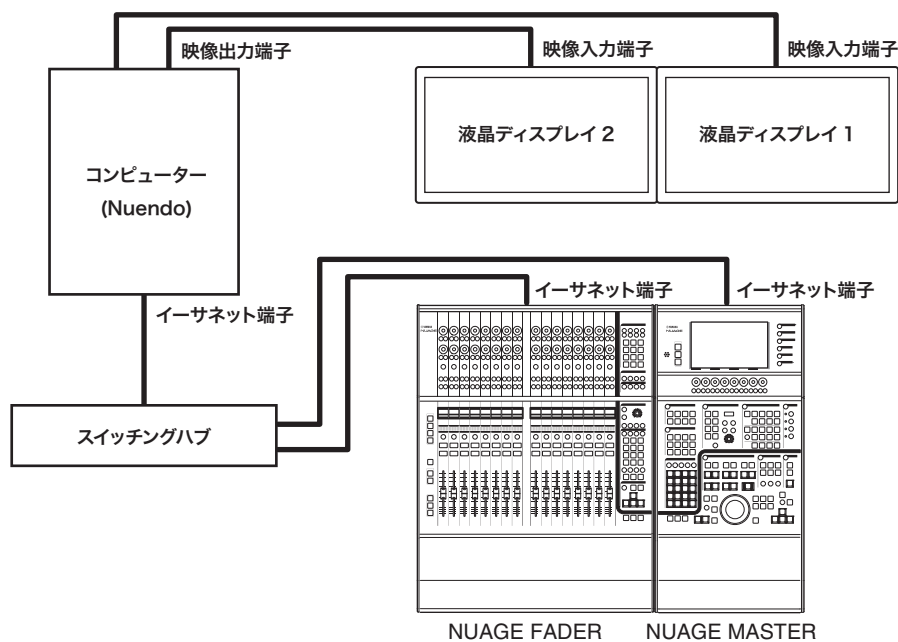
映像出力端子

映像入力端子

映像入力端子

液晶ディスプレイ 2

液晶ディスプレイ 1

コンピューター
(Nuendo)

イーサネット端子

イーサネット端子

イーサネット端子

スイッチングハブ

NUAGE FADER

NUAGE MASTER